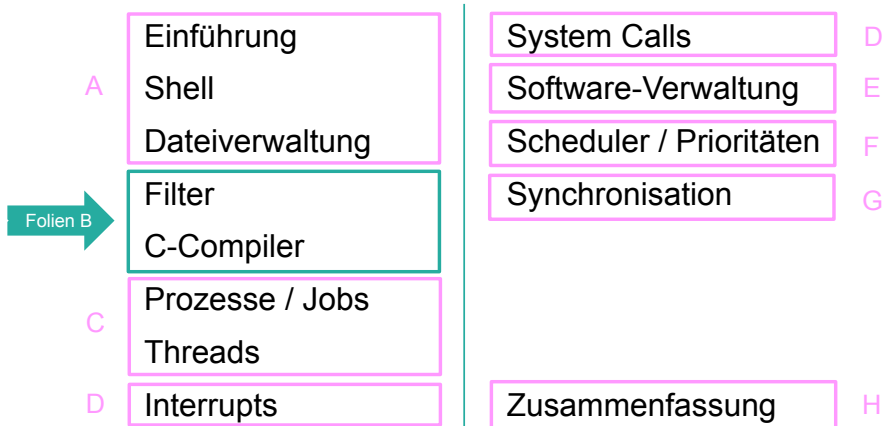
A
Einführung
Shell
Dateiverwaltung

Folien B
Filter
C-Compiler

C
Prozesse / Jobs
Threads

D
Interrupts

System Calls D
Software-Verwaltung E
Scheduler / Prioritäten F
Synchronisation G

Zusammenfassung H